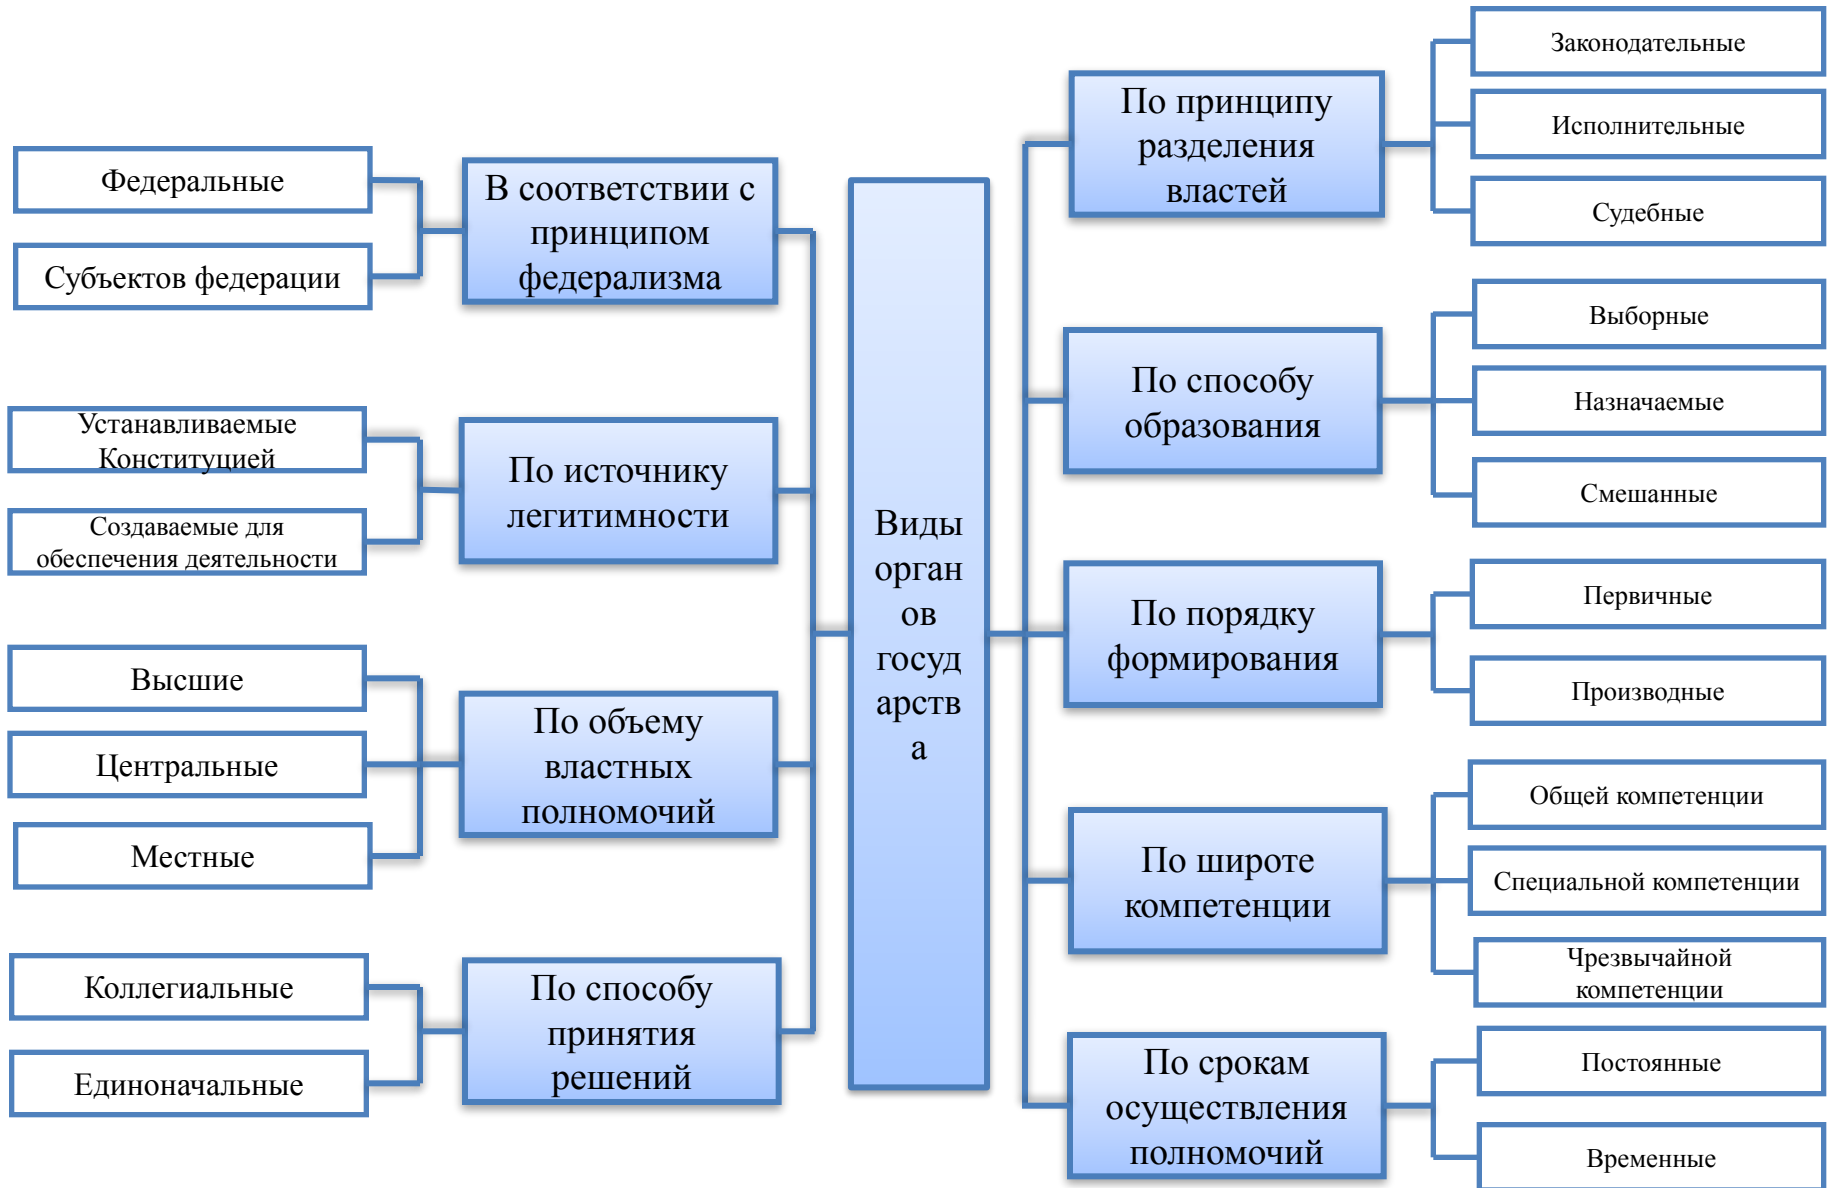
Виды органов государства

В соответствии с принципом федерализма

Федеральные

Субъектов федерации

По источнику легитимности

Устанавливаемые Конституцией

Создаваемые для обеспечения деятельности

По объему властных полномочий

Высшие

Центральные

Местные

По способу принятия решений

Коллегиальные

Единоначальные

По принципу разделения властей

Законодательные

Исполнительные

Судебные

По способу образования

Выборные

Назначаемые

Смешанные

По порядку формирования

Первичные

Производные

По широте компетенции

Общей компетенции

Специальной компетенции

Чрезвычайной компетенции

По срокам осуществления полномочий

Постоянные

Временные